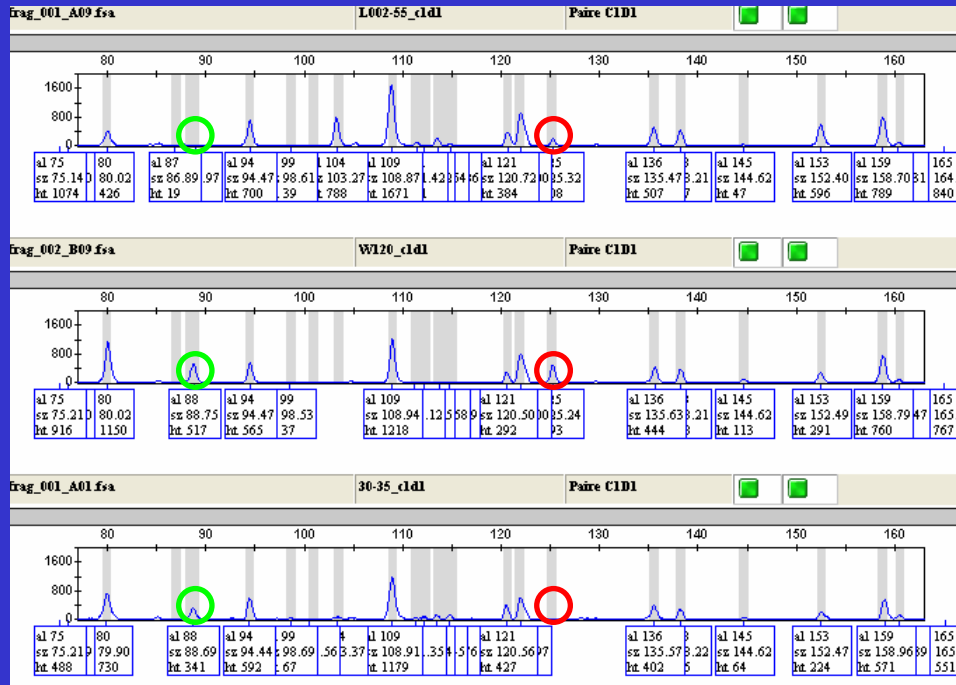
frag_001_A09.fsa | L002-55_c1d1 | Paire C1D1

80 90 100 110 120 130 140 150 160

1600
800
0

al 75 sz 75.14 ht 1074
80 80.02 426
al 87 sz 86.89 ht 19
.97
al 94 sz 94.47 ht 700
99 98.61 .39
1 104 z 103.27 t 788
al 109 sz 108.87 ht 1671
1.42
3546
al 121 sz 120.72 ht 384
25 25.32 08
al 136 sz 135.47 ht 507
8 3.21 7
al 145 sz 144.62 ht 47
al 153 sz 152.40 ht 596
al 159 sz 158.70 ht 789
81
165 164 840

frag_002_B09.fsa | W120_c1d1 | Paire C1D1

80 90 100 110 120 130 140 150 160

1600
800
0

al 75 sz 75.21 ht 916
80 80.02 1150
al 88 sz 88.75 ht 517
al 94 sz 94.47 ht 565
99 98.53 37
al 109 sz 108.94 ht 1218
.12
5589
al 121 sz 120.50 ht 292
25 25.24 93
al 136 sz 135.63 ht 444
8 3.21 8
al 145 sz 144.62 ht 113
al 153 sz 152.49 ht 291
al 159 sz 158.79 ht 760
47
165 165 767

frag_001_A01.fsa | 30-35_c1d1 | Paire C1D1

80 90 100 110 120 130 140 150 160

1600
800
0

al 75 sz 75.21 ht 488
80 79.90 730
al 88 sz 88.69 ht 341
al 94 sz 94.44 ht 592
.99 98.69 .67
.56
4 3.37
al 109 sz 108.91 ht 1179
.354
.576
al 121 sz 120.56 ht 427
97
al 136 sz 135.57 ht 402
8 3.22 5
al 145 sz 144.62 ht 64
al 153 sz 152.47 ht 224
al 159 sz 158.96 ht 571
39
165 165 551